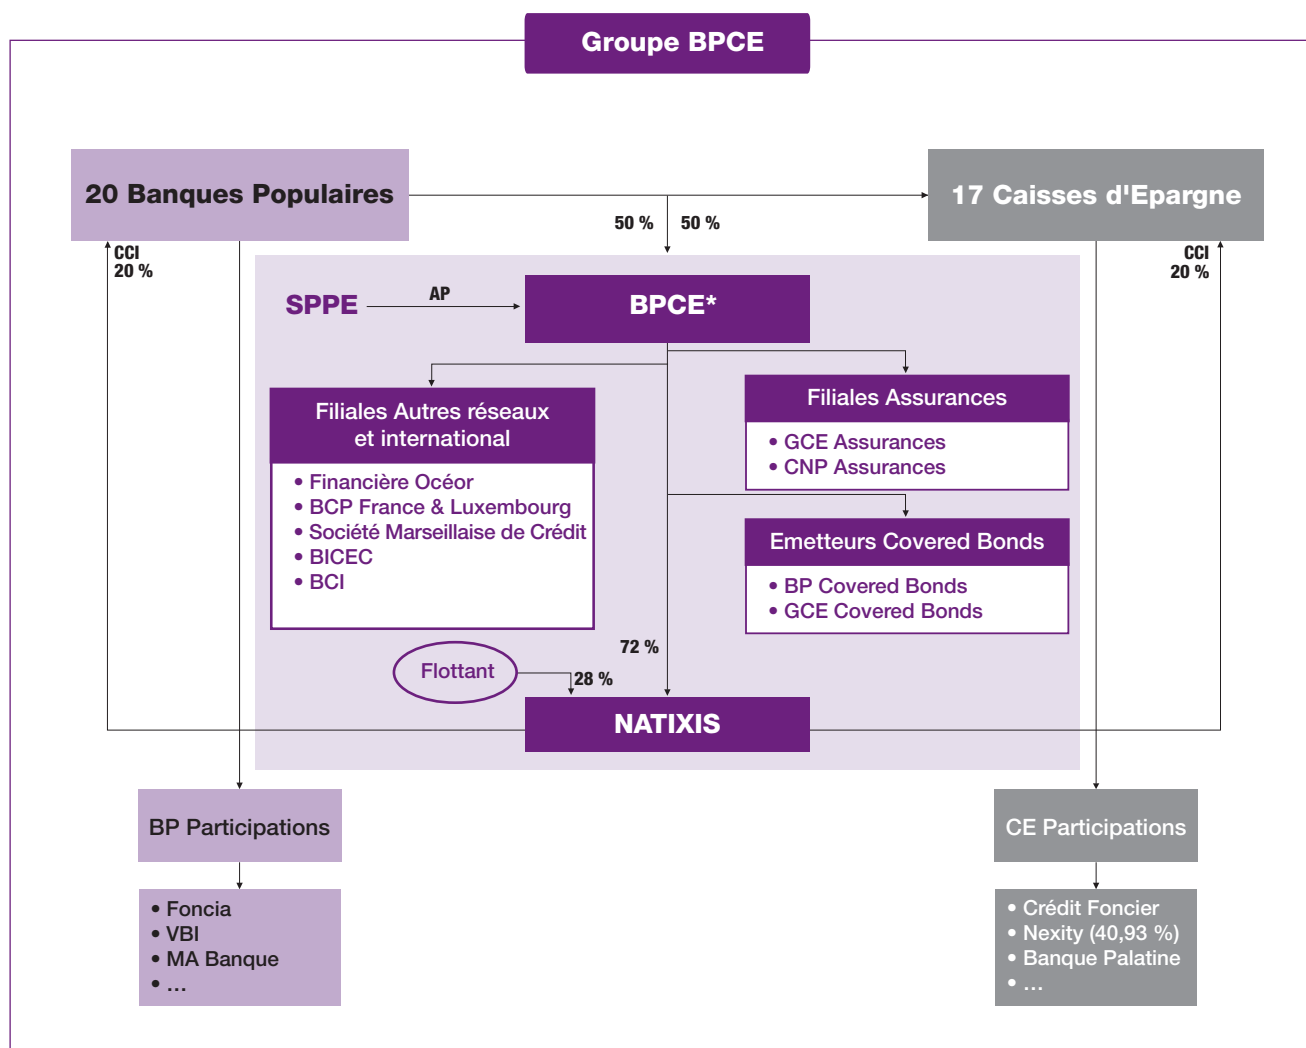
Groupe BPCE

20 Banques Populaires

17 Caisses d'Epargne

50 %

50 %

CCI
20 %

CCI
20 %

SPPE

AP

BPCE*

Filiales Autres réseaux et international

• Financière Océor
• BCP France & Luxembourg
• Société Marseillaise de Crédit
• BICEC
• BCI

Filiales Assurances

• GCE Assurances
• CNP Assurances

Emetteurs Covered Bonds

• BP Covered Bonds
• GCE Covered Bonds

72 %

Flottant

28 %

NATIXIS

BP Participations

• Foncia
• VBI
• MA Banque
• ...

CE Participations

• Crédit Foncier
• Nexity (40,93 %)
• Banque Palatine
• ...